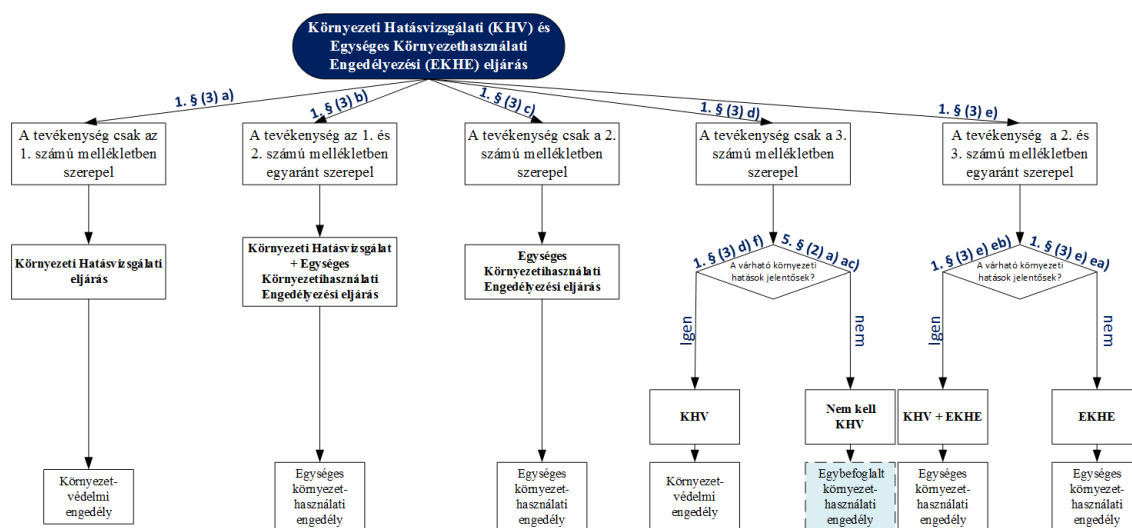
Környezeti Hatásvizsgálati (KHV) és Egységes Környezethasználati Engedélyezési (EKHE) eljárás

1. § (3) a)

A tevékenység csak az 1. számú mellékletben szerepel

Környezeti Hatásvizsgálati eljárás

Környezet-védelmi engedély

1. § (3) b)

A tevékenység az 1. és 2. számú mellékletben egyaránt szerepel

Környezeti Hatásvizsgálat + Egységes Környezethasználati Engedélyezési eljárás

Egységes környezet-használati engedély

1. § (3) c)

A tevékenység csak a 2. számú mellékletben szerepel

Egységes Környezethasználati Engedélyezési eljárás

Egységes környezet-használati engedély

1. § (3) d)

A tevékenység csak a 3. számú mellékletben szerepel

1. § (3) d) f)

5. § (2) a) ac)

A várható környezeti hatások jelentősek?

Igen

nem

KHV

Környezet-védelmi engedély

Nem kell KHV

Egybefoglalt környezet-használati engedély

1. § (3) e)

A tevékenység a 2. és 3. számú mellékletben egyaránt szerepel

1. § (3) e) eb)

1. § (3) e) ea)

A várható környezeti hatások jelentősek?

Igen

nem

KHV + EKHE

Egységes környezet-használati engedély

EKHE

Egységes környezet-használati engedély